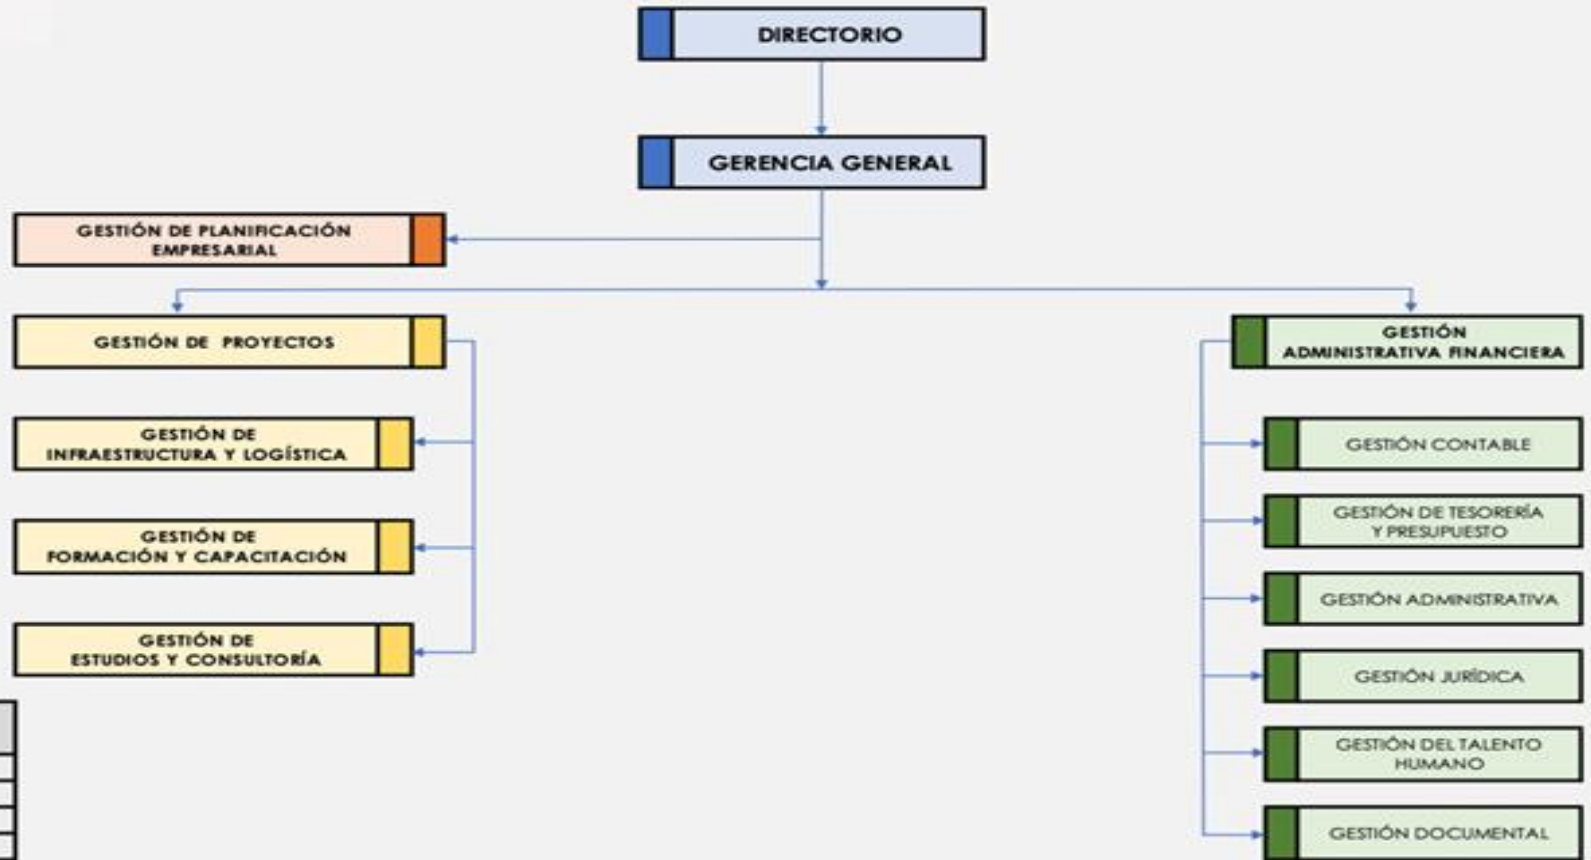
DIRECTORIO

GERENCIA GENERAL

GESTIÓN DE PLANIFICACIÓN EMPRESARIAL

GESTIÓN DE PROYECTOS

GESTIÓN DE INFRAESTRUCTURA Y LOGÍSTICA

GESTIÓN DE FORMACIÓN Y CAPACITACIÓN

GESTIÓN DE ESTUDIOS Y CONSULTORÍA

GESTIÓN ADMINISTRATIVA FINANCIERA

GESTIÓN CONTABLE

GESTIÓN DE TESORERÍA Y PRESUPUESTO

GESTIÓN ADMINISTRATIVA

GESTIÓN JURÍDICA

GESTIÓN DEL TALENTO HUMANO

GESTIÓN DOCUMENTAL